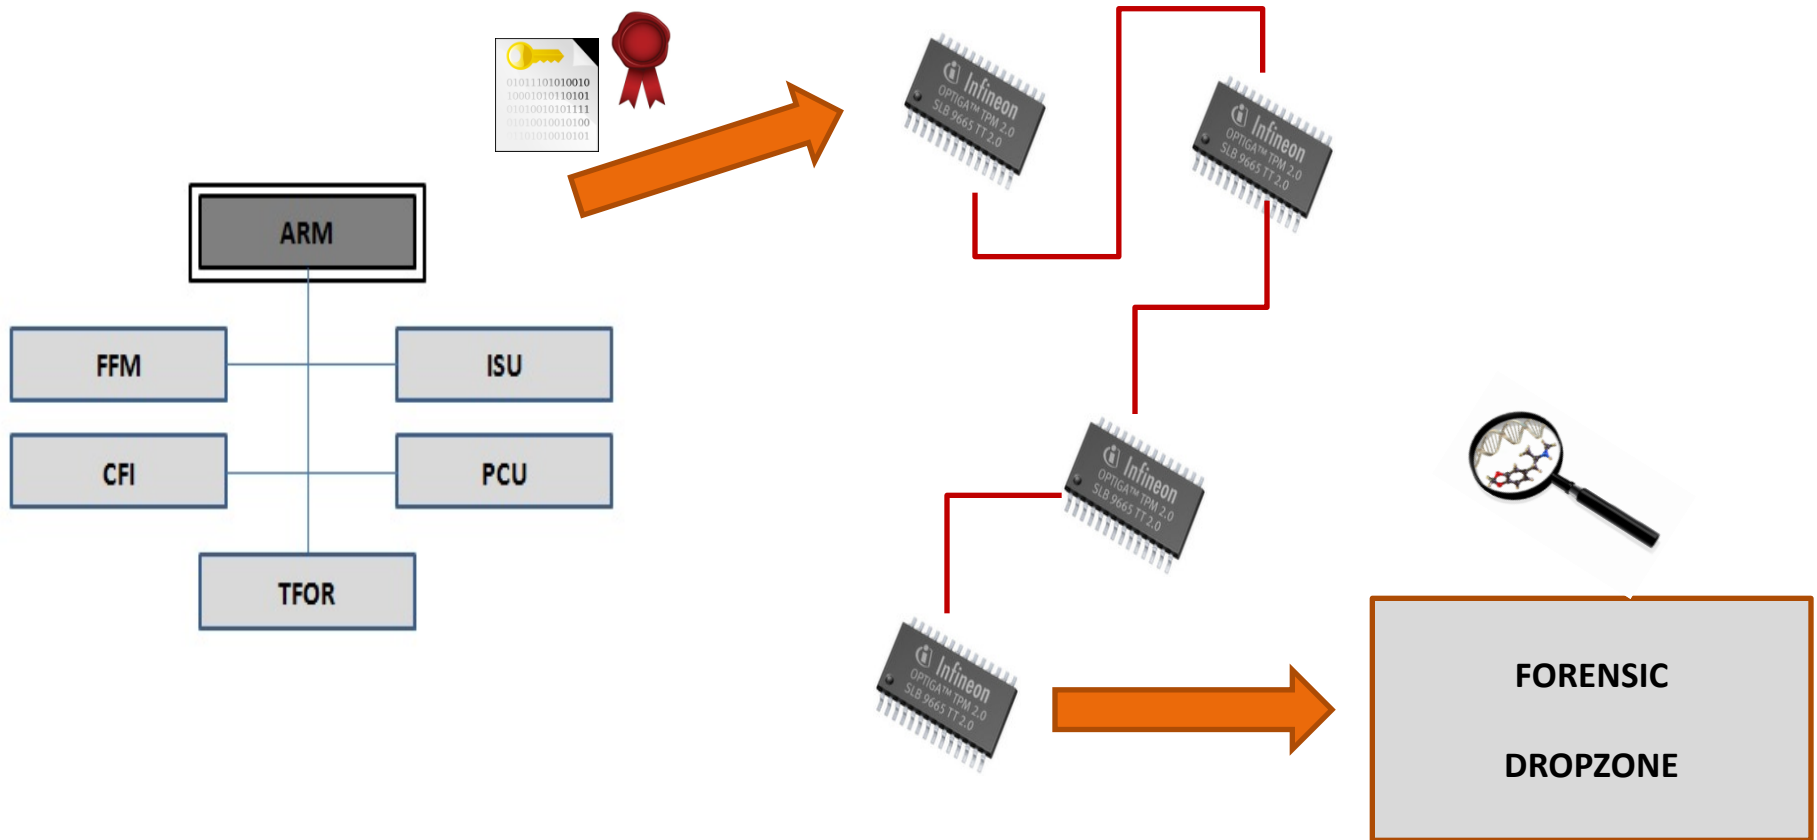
01011101010010
10001010110101
01010010101111
01010010010100
01010100010101

ARM

FFM

ISU

CFI

PCU

TFOR

Infineon OPTIGA™ TPM 2.0 SLB 9665 TT 2.0

Infineon OPTIGA™ TPM 2.0 SLB 9665 TT 2.0

Infineon OPTIGA™ TPM 2.0 SLB 9665 TT 2.0

Infineon OPTIGA™ TPM 2.0 SLB 9665 TT 2.0

FORENSIC

DROPZONE